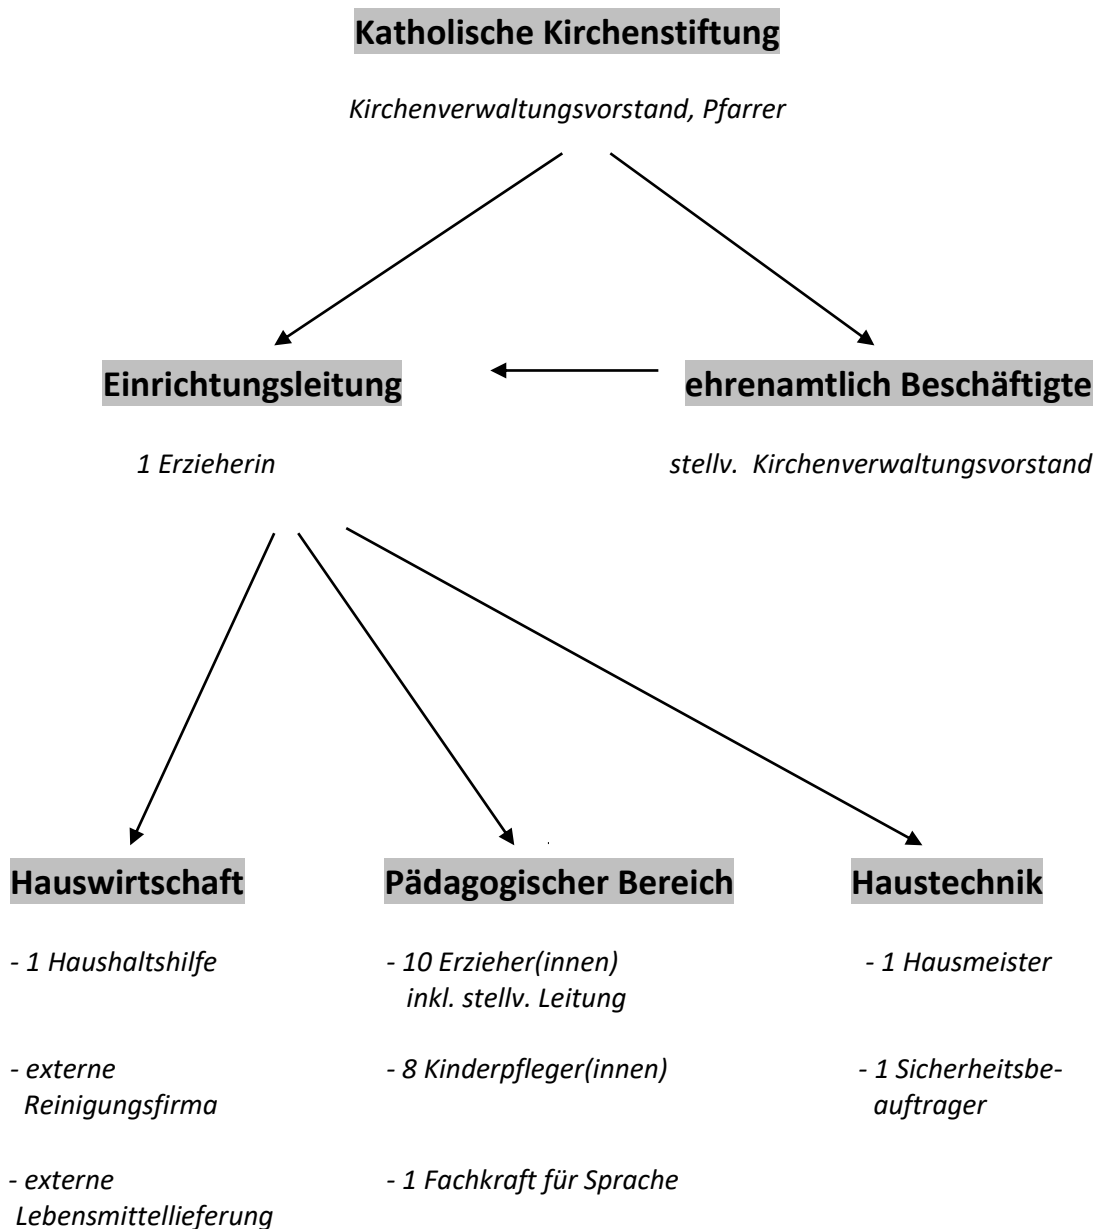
Katholische Kirchenstiftung

Kirchenverwaltungsvorstand, Pfarrer

Einrichtungsleitung

1 Erzieherin

ehrenamtlich Beschäftigte

stellv. Kirchenverwaltungsvorstand

Hauswirtschaft

- 1 Haushaltshilfe

- externe Reinigungsfirma

- externe Lebensmittellieferung

Pädagogischer Bereich

- 10 Erzieher(innen) inkl. stellv. Leitung

- 8 Kinderpfleger(innen)

- 1 Fachkraft für Sprache

Haustechnik

- 1 Hausmeister

- 1 Sicherheitsbeauftrager